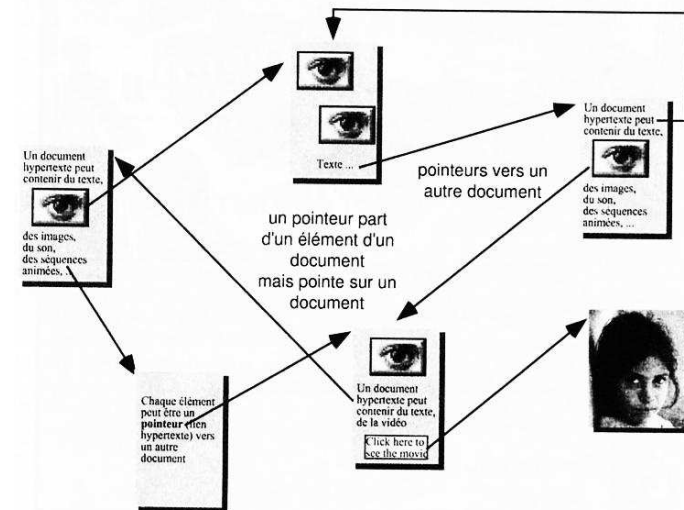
Un document hypertexte peut contenir du texte,

des images, du son, des séquences animées, ...

Texte ...

Un document hypertexte peut contenir du texte,

des images, du son, des séquences animées, ...

pointeurs vers un autre document

un pointeur part d'un élément d'un document mais pointe sur un document

Chaque élément peut être un **pointeur** (lien hypertexte) vers un autre document

Un document hypertexte peut contenir du texte, de la vidéo

Click here to see the movie